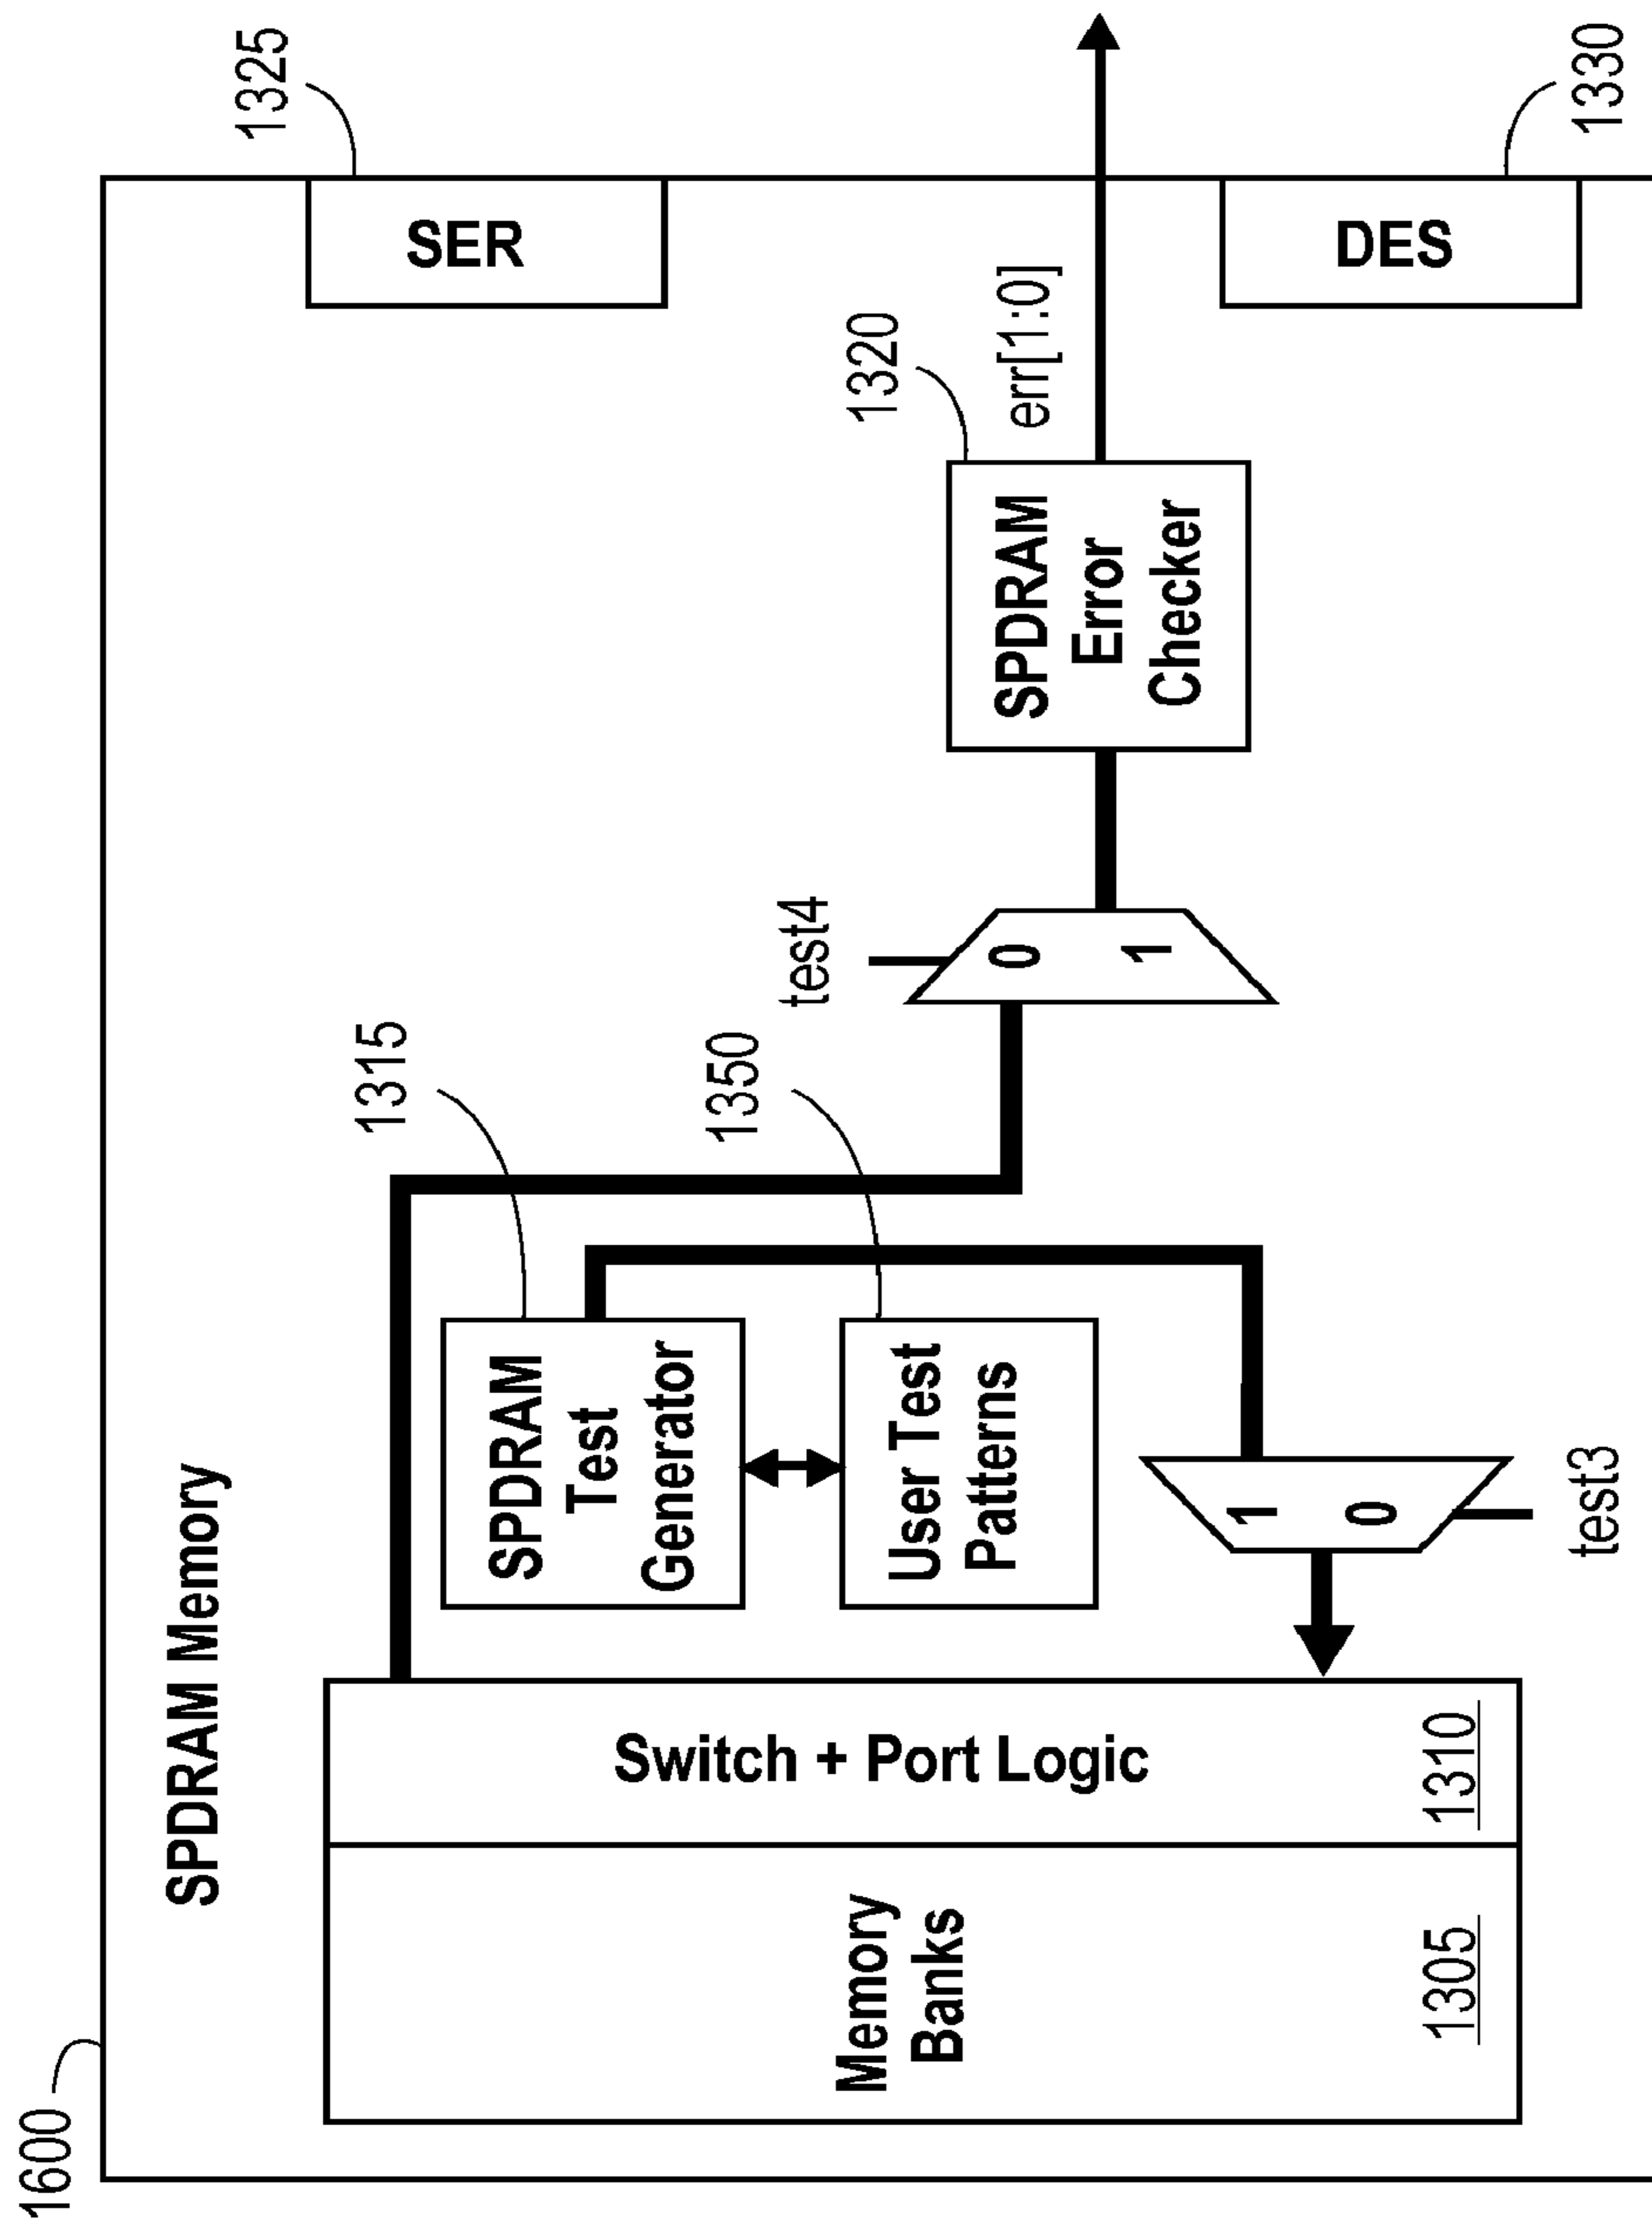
1325

1330

SER

DES

1320

err[1:0]

SPDRAM Error Checker

test4

0

1

1315

1350

SPDRAM Test Generator

User Test Patterns

1

0

test3

SPDRAM Memory

Switch + Port Logic

1310

Memory Banks

1305

1600